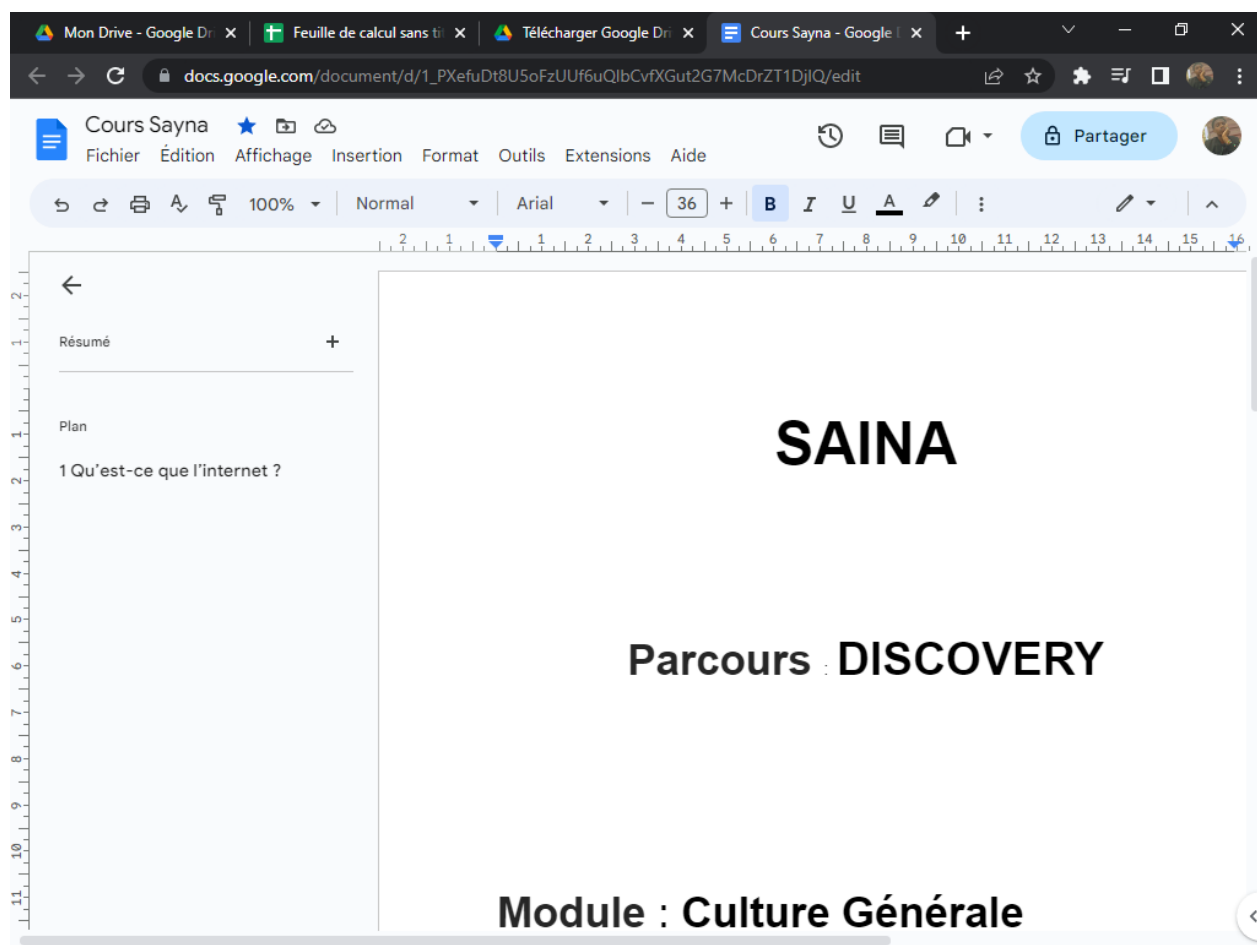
Mon Drive - Google Dr
Feuille de calcul sans ti
Télécharger Google Dr
Cours Sayna - Google I

docs.google.com/document/d/1_PXefuDt8U5oFzUUf6uQIbCvfXGut2G7McDrZT1DjIQ/edit

Cours Sayna
Fichier Édition Affichage Insertion Format Outils Extensions Aide
Partager

100% Normal Arial 36 B I U A

Résumé
Plan
1 Qu'est-ce que l'internet ?

SAINA

Parcours : DISCOVERY

Module : Culture Générale